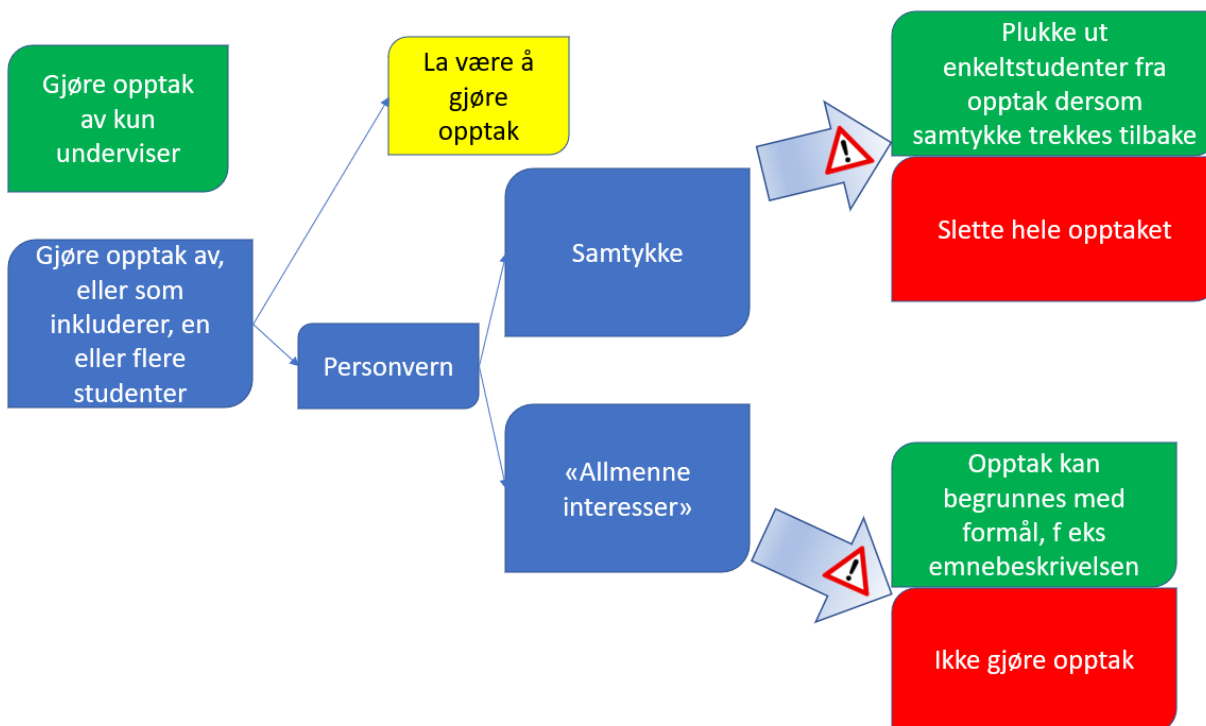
Gjøre opptak av kun underviser

Gjøre opptak av, eller som inkluderer, en eller flere studenter

La være å gjøre opptak

Personvern

Samtykke

«Allmenne interesser»

Plukke ut enkeltstudenter fra opptak dersom samtykke trekkes tilbake

Slette hele opptaket

Opptak kan begrunnes med formål, f eks emnebeskrivelsen

Ikke gjøre opptak